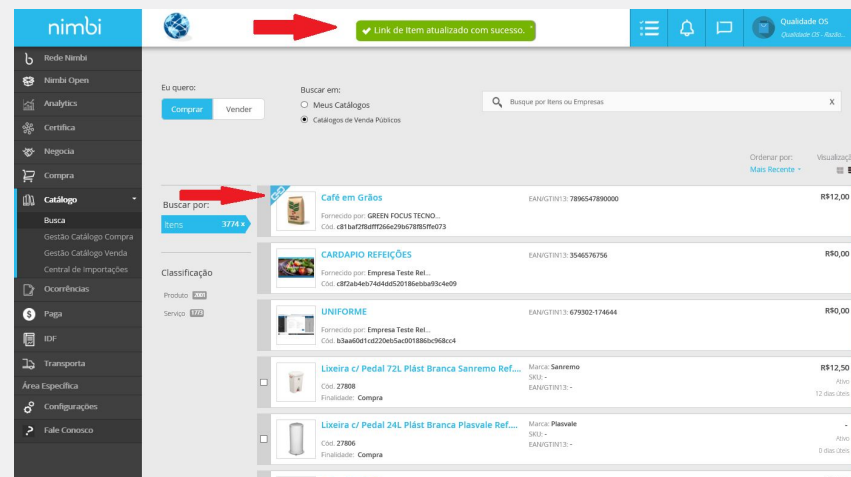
nimbi

Link de Item atualizado com sucesso.

Qualidade OS
Qualidade OS - Radio...

Rede Nimbi
Nimbi Open
Analytics
Certifica
Negocia
Compra
Catálogo
Busca
Gestão Catálogo Compra
Gestão Catálogo Venda
Central de Importações
Ocorrências
Paga
IDF
Transporta
Área Específica
Configurações
Fale Conosco

Eu quero:
Comprar | Vender

Buscar em:
Meus Catálogos
Catálogos de Venda Públicos

Busque por Itens ou Empresas

Ordenar por:
Mais Recente
Visualiza

Buscar por:
Itens 3774 x

Classificação
Produto 2001
Serviço 1773

| Item | Detalhes | Preço |
|---|---|---|
| Café em Grãos<br>Fornecido por: GREEN FOCUS TECNO...<br>Cód. c81baf2f8dff266e29b678f85ffe073 | EAN/GTIN13: 7896547890000 | R$12,00 |
| CARDAPIO REFEIÇÕES<br>Fornecido por: Empresa Teste Rel...<br>Cód. c8f2ab4eb74d4dd520186ebba93c44e09 | EAN/GTIN13: 3546576756 | R$0,00 |
| UNIFORME<br>Fornecido por: Empresa Teste Rel...<br>Cód. b3aa60d1cd220eb5ac001886bc968cc4 | EAN/GTIN13: 679302-174644 | R$0,00 |
| Lixeira c/ Pedal 72L Plást Branca Sanremo Ref....<br>Cód. 27808<br>Finalidade: Compra | Marca: Sanremo<br>SKU: -<br>EAN/GTIN13: - | R$12,50<br>Ativo<br>12 dias úteis |
| Lixeira c/ Pedal 24L Plást Branca Plasvale Ref....<br>Cód. 27806<br>Finalidade: Compra | Marca: Plasvale<br>SKU: -<br>EAN/GTIN13: - | -<br>Ativo<br>8 dias úteis |